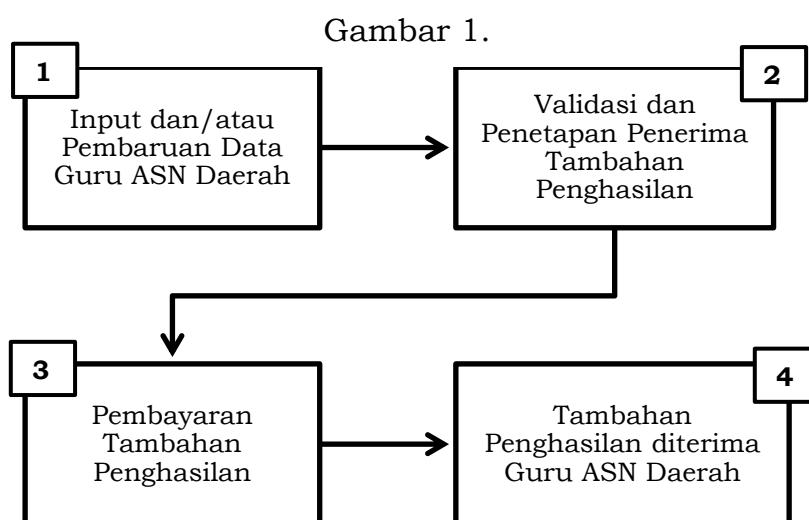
Gambar 1.

1

Input dan/atau Pembaruan Data Guru ASN Daerah

2

Validasi dan Penetapan Penerima Tambahan Penghasilan

3

Pembayaran Tambahan Penghasilan

4

Tambahan Penghasilan diterima Guru ASN Daerah